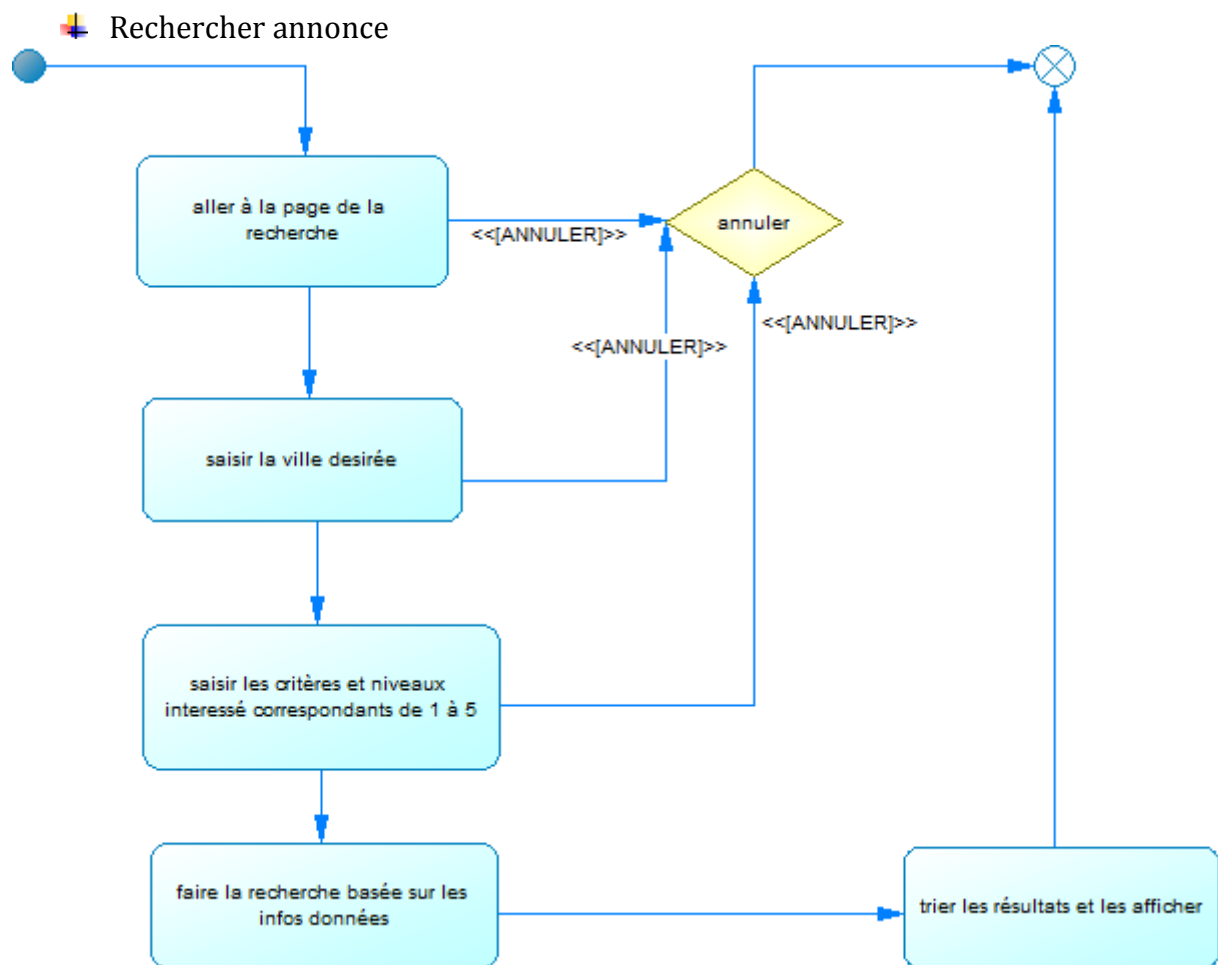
Rechercher annonce

aller à la page de la recherche

<<[ANNULER]>>

annuler

<<[ANNULER]>>

<<[ANNULER]>>

saisir la ville desirée

saisir les critères et niveaux interessé correspondants de 1 à 5

faire la recherche basée sur les infos données

trier les résultats et les afficher